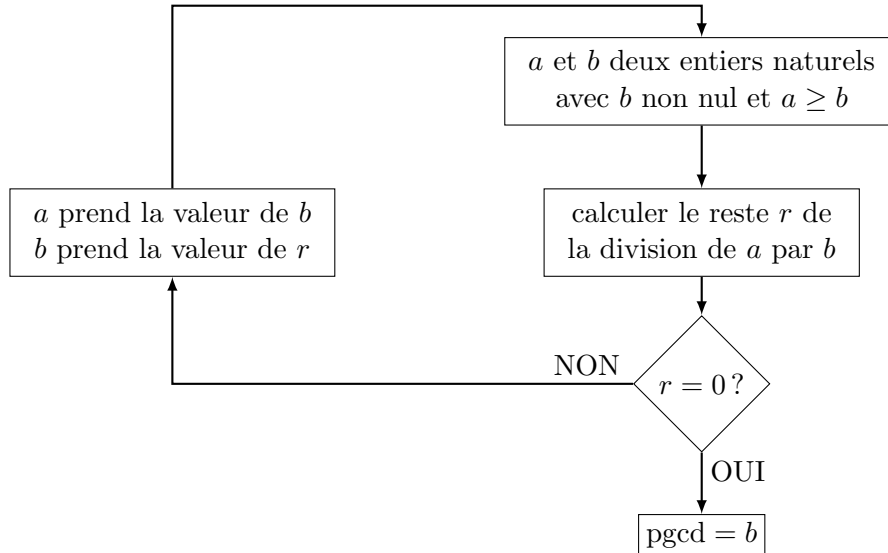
$a$ et $b$ deux entiers naturels avec $b$ non nul et $a \geq b$

calculer le reste $r$ de la division de $a$ par $b$

$r = 0\,?$

NON

$a$ prend la valeur de $b$
$b$ prend la valeur de $r$

OUI

$\text{pgcd} = b$